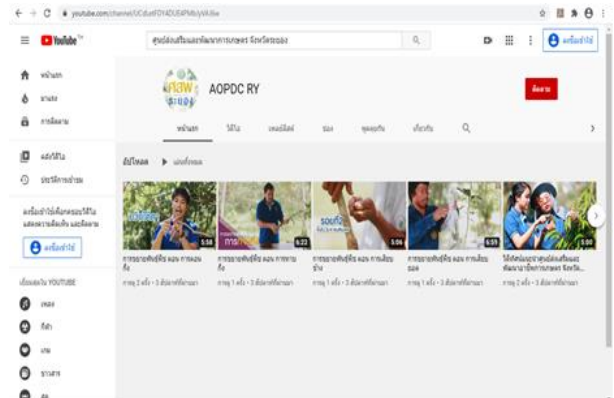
youtube.com/channel/UCduefOY4DUE4PMbJyVAI8w

YouTube TH

ศูนย์ส่งเสริมและพัฒนาอาชีพการเกษตร จังหวัดระยอง

ลงชื่อเข้าใช้

หน้าแรก
มาแรง
การติดตาม

คลังวิดีโอ
ประวัติการเข้าชม

ลงชื่อเข้าใช้เพื่อกดชอบวิดีโอ แสดงความคิดเห็น และติดตาม

ลงชื่อเข้าใช้

เนื้อหาจาก YOUTUBE

เพลง
กีฬา
เกม
ข่าวสาร

ศสพ ระยอง

AOPDC RY

ติดตาม

หน้าแรก
วิดีโอ
เพลย์ลิสต์
ช่อง
พูดคุย
เกี่ยวกับ

อัปโหลด ▶ เล่นทั้งหมด

5:58
การขยายพันธุ์พืช ตอน การตอนกิ่ง
การดู 2 ครั้ง • 3 สัปดาห์ที่ผ่านมา

6:22
การขยายพันธุ์พืช ตอน การทาบกิ่ง
การดู 1 ครั้ง • 3 สัปดาห์ที่ผ่านมา

5:06
การขยายพันธุ์พืช ตอน การเสียบข้าง
การดู 1 ครั้ง • 3 สัปดาห์ที่ผ่านมา

6:55
การขยายพันธุ์พืช ตอน การเสียบยอด
การดู 1 ครั้ง • 3 สัปดาห์ที่ผ่านมา

5:00
วีดิทัศน์แนะนำศูนย์ส่งเสริมและพัฒนาอาชีพการเกษตร จังหวัด...
การดู 2 ครั้ง • 3 สัปดาห์ที่ผ่านมา